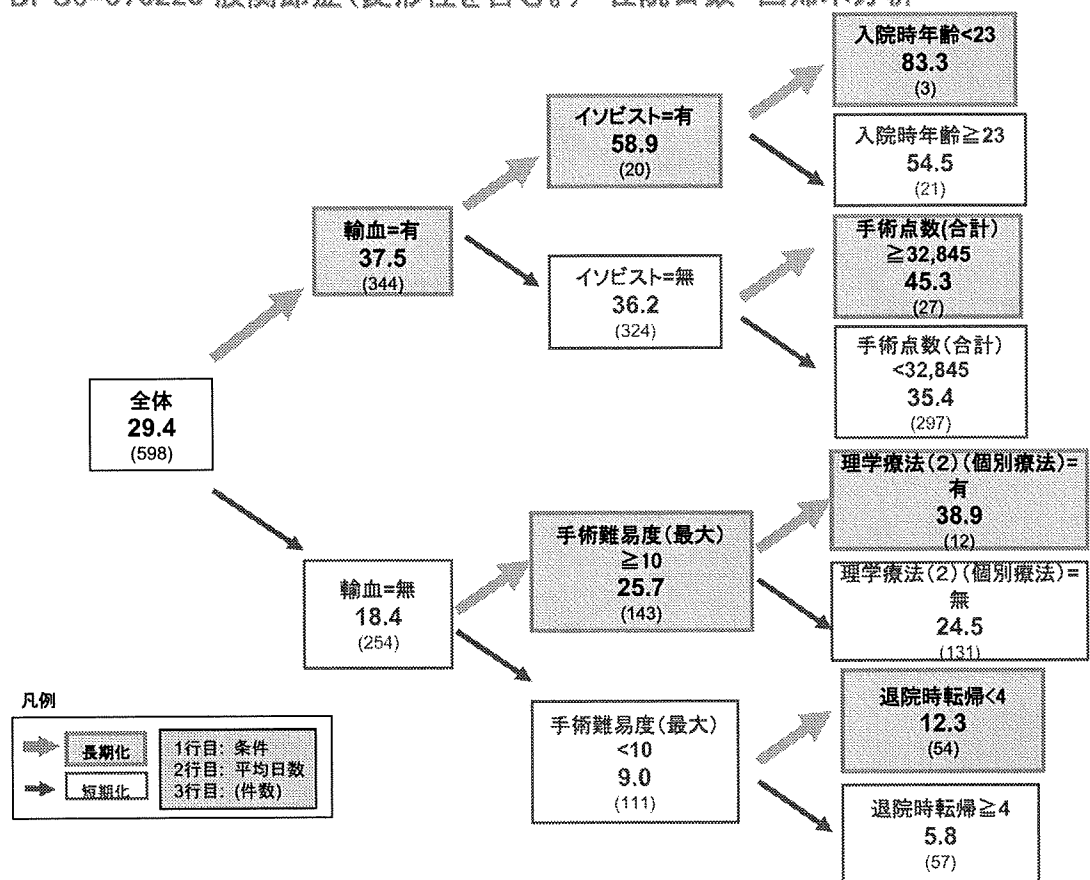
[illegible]

入院時年齢<23
83.3
(3)

イソビスト=有
58.9
(20)

入院時年齢≧23
54.5
(21)

輸血=有
37.5
(344)

手術点数(合計)
≧32,845
45.3
(27)

イソビスト=無
36.2
(324)

手術点数(合計)
<32,845
35.4
(297)

全体
29.4
(598)

理学療法(2)(個別療法)=
有
38.9
(12)

手術難易度(最大)
≧10
25.7
(143)

輸血=無
18.4
(254)

理学療法(2)(個別療法)=
無
24.5
(131)

凡例

長期化
短期化

1行目: 条件
2行目: 平均日数
3行目: (件数)

退院時転帰<4
12.3
(54)

手術難易度(最大)
<10
9.0
(111)

退院時転帰≧4
5.8
(57)